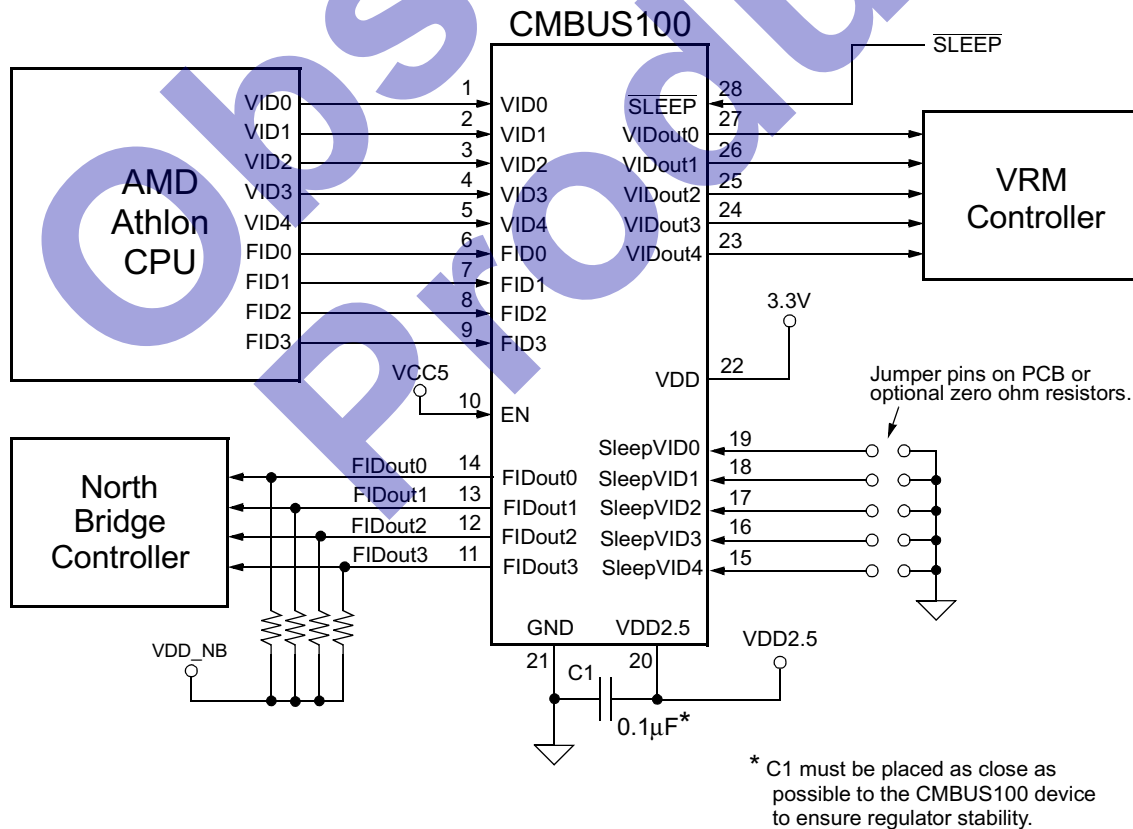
Obsolete Product

CMBUS100

$\overline{SLEEP}$

AMD Athlon CPU

VID0 1 VID0
VID1 2 VID1
VID2 3 VID2
VID3 4 VID3
VID4 5 VID4
FID0 6 FID0
FID1 7 FID1
FID2 8 FID2
FID3 9 FID3

28 $\overline{SLEEP}$
27 VIDout0
26 VIDout1
25 VIDout2
24 VIDout3
23 VIDout4

VRM Controller

3.3V

VDD 22

VCC5

10 EN

Jumper pins on PCB or optional zero ohm resistors.

SleepVID0 19
SleepVID1 18
SleepVID2 17
SleepVID3 16
SleepVID4 15

North Bridge Controller

FIDout0 14 FIDout0
FIDout1 13 FIDout1
FIDout2 12 FIDout2
FIDout3 11 FIDout3

GND VDD2.5

VDD_NB

21 20

C1

VDD2.5

0.1μF*

* C1 must be placed as close as possible to the CMBUS100 device to ensure regulator stability.